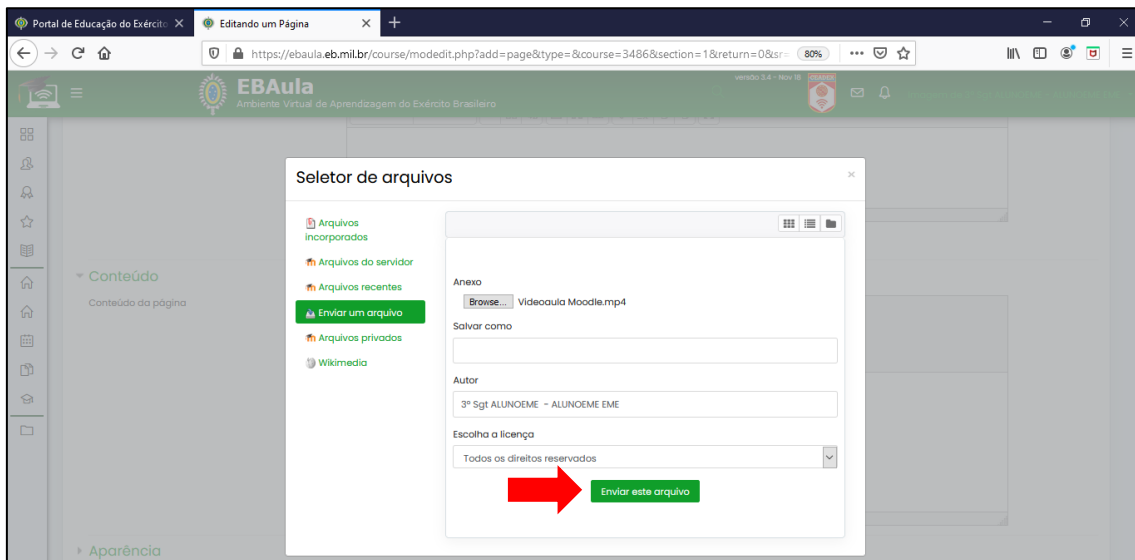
Portal de Educação do Exércit
Editando um Página
https://ebaula.eb.mil.br/course/modedit.php?add=page&type=&course=3486&section=1&return=0&sr=
80%
EBAula
Ambiente Virtual de Aprendizagem do Exército Brasileiro
versão 3.4 - Nov 18

Conteúdo
Conteúdo da página

Seletor de arquivos
×
Arquivos incorporados
Arquivos do servidor
Arquivos recentes
Enviar um arquivo
Arquivos privados
Wikimedia

Anexo
Browse... Videoaula Moodle.mp4
Salvar como
Autor
3º Sgt ALUNOEME - ALUNOEME EME
Escolha a licença
Todos os direitos reservados
Enviar este arquivo

Aparência